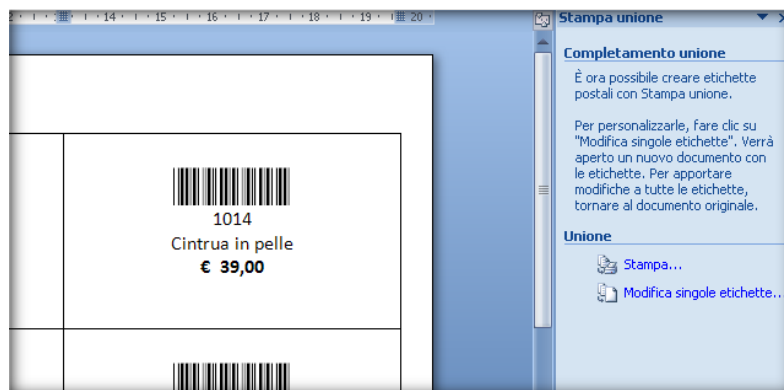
14 · 15 · 16 · 17 · 18 · 19 · 20

1014
Cintrua in pelle
**€ 39,00**

Stampa unione

Completamento unione

È ora possibile creare etichette postali con Stampa unione.

Per personalizzarle, fare clic su "Modifica singole etichette". Verrà aperto un nuovo documento con le etichette. Per apportare modifiche a tutte le etichette, tornare al documento originale.

Unione

Stampa...

Modifica singole etichette...